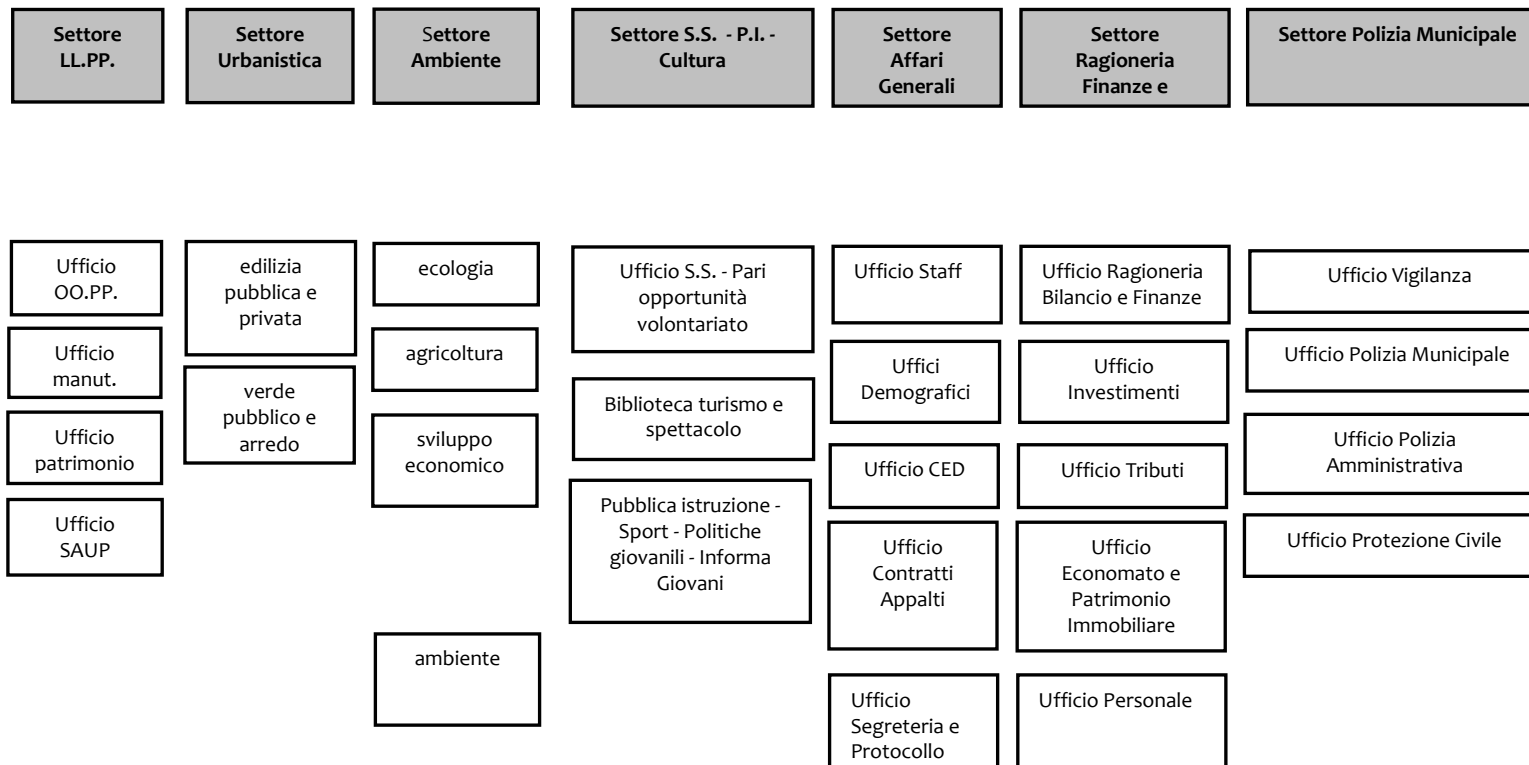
Settore LL.PP.

Settore Urbanistica

Settore Ambiente

Settore S.S. - P.I. - Cultura

Settore Affari Generali

Settore Ragioneria Finanze e

Settore Polizia Municipale

Ufficio OO.PP.

Ufficio manut.

Ufficio patrimonio

Ufficio SAUP

edilizia pubblica e privata

verde pubblico e arredo

ecologia

agricoltura

sviluppo economico

ambiente

Ufficio S.S. - Pari opportunità volontariato

Biblioteca turismo e spettacolo

Pubblica istruzione - Sport - Politiche giovanili - Informa Giovani

Ufficio Staff

Uffici Demografici

Ufficio CED

Ufficio Contratti Appalti

Ufficio Segreteria e Protocollo

Ufficio Ragioneria Bilancio e Finanze

Ufficio Investimenti

Ufficio Tributi

Ufficio Economato e Patrimonio Immobiliare

Ufficio Personale

Ufficio Vigilanza

Ufficio Polizia Municipale

Ufficio Polizia Amministrativa

Ufficio Protezione Civile